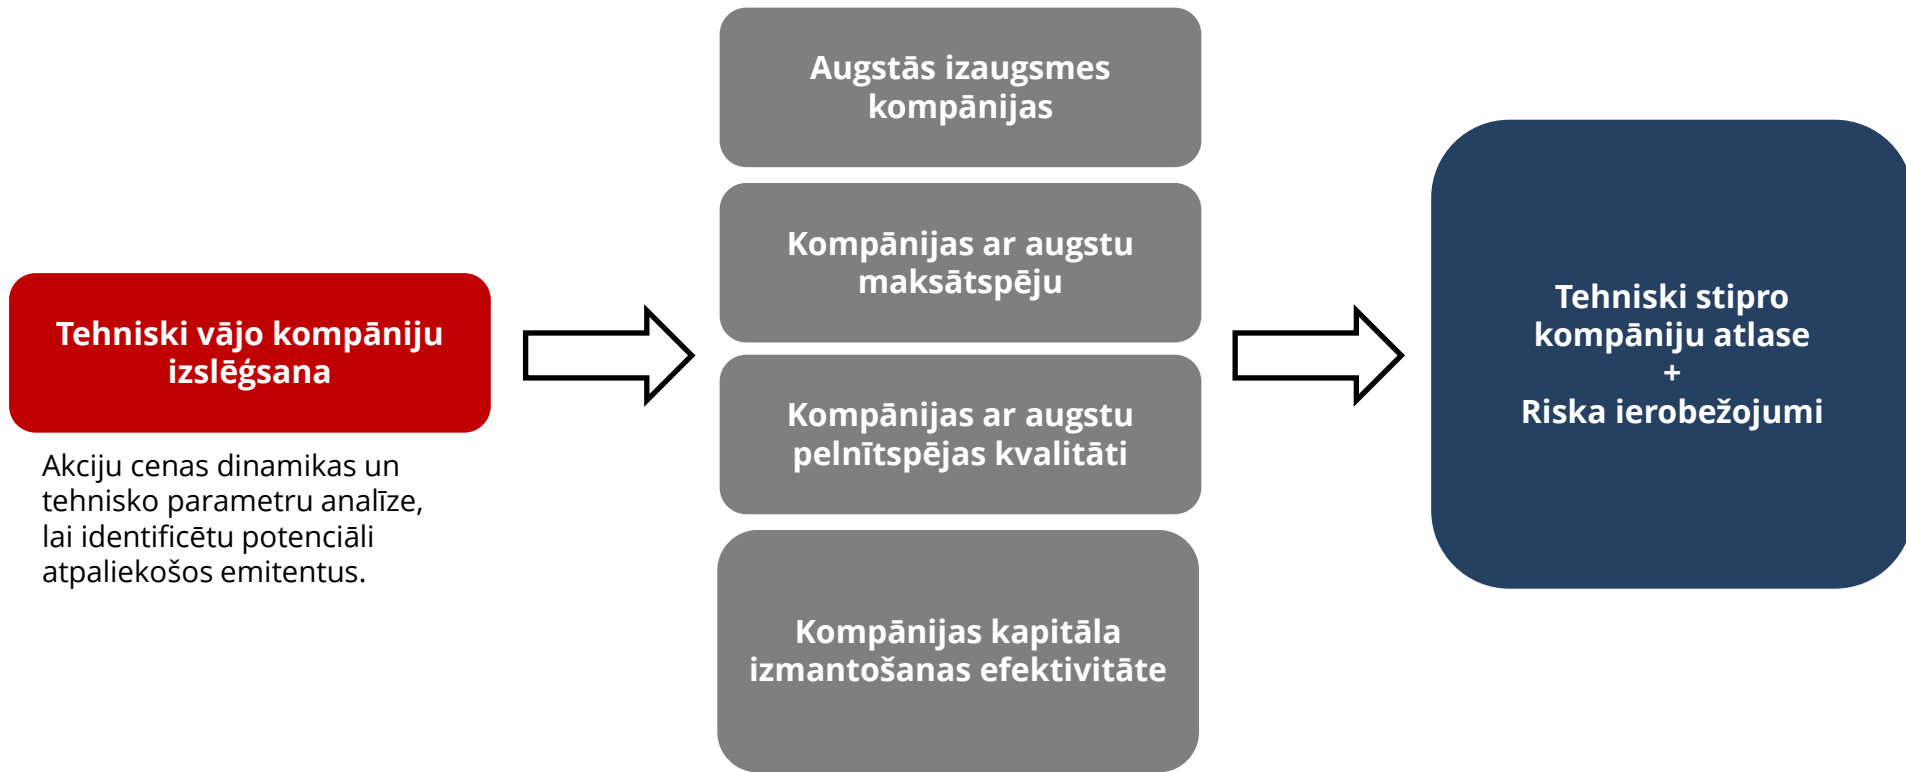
Tehniski vājo kompāniju izslēgšana

Akciju cenas dinamikas un tehnisko parametru analīze, lai identificētu potenciāli atpaliekošos emitentus.

Augstās izaugsmes kompānijas

Kompānijas ar augstu maksātspēju

Kompānijas ar augstu pelnītspējas kvalitāti

Kompānijas kapitāla izmantošanas efektivitāte

Tehniski stipro kompāniju atlase
+
Riska ierobežojumi